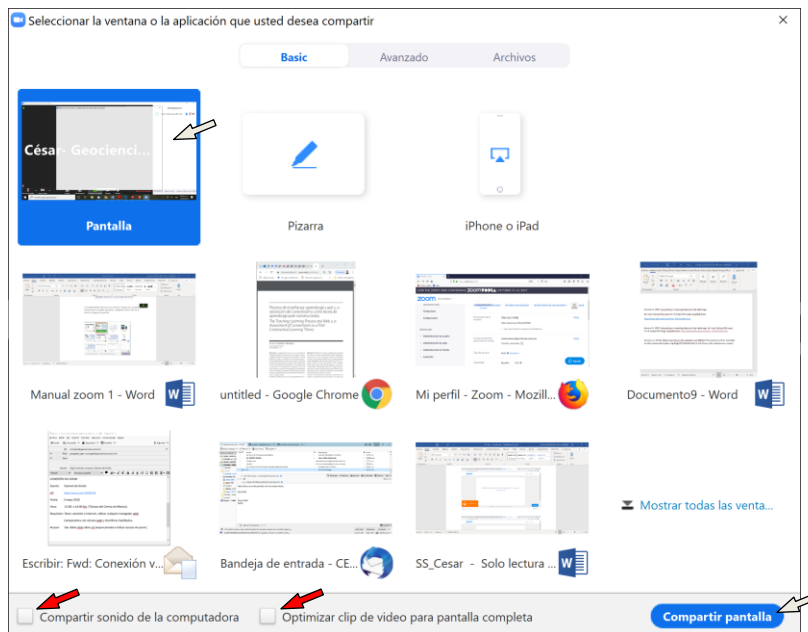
Seleccionar la ventana o la aplicación que usted desea compartir

Basic
Avanzado
Archivos

César- Geocienci...

Pantalla

Pizarra

iPhone o iPad

Manual zoom 1 - Word

untitled - Google Chrome

Mi perfil - Zoom - Mozill...

Documento9 - Word

Escribir: Fwd: Conexión v...

Bandeja de entrada - CE...

SS_Cesar - Solo lectura ...

Mostrar todas las venta...

Compartir sonido de la computadora

Optimizar clip de video para pantalla completa

Compartir pantalla